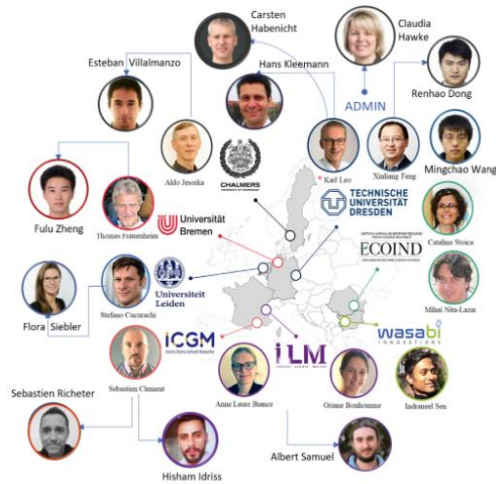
Carsten Habenicht

Claudia Hawke

Esteban Villalmanzo

Hans Kleemann

ADMIN

Renhao Dong

Aldo Jesorka

CHALMERS

Karl Leo

Xinliang Feng

Mingchao Wang

TECHNISCHE UNIVERSITÄT DRESDEN

Fulu Zheng

Thomas Frauenheim

Universität Bremen

ECOIND

Catalina Stoica

Universiteit Leiden

Mihai Nita-Lazar

Flora Siebler

Stefano Cucurachi

ICGM

ILM

wasabi INNOVATIONS

Sebastien Clement

Anne Laure Biance

Oriane Bonhomme

Indraneel Sen

Sebastien Richeter

Hisham Idriss

Albert Samuel